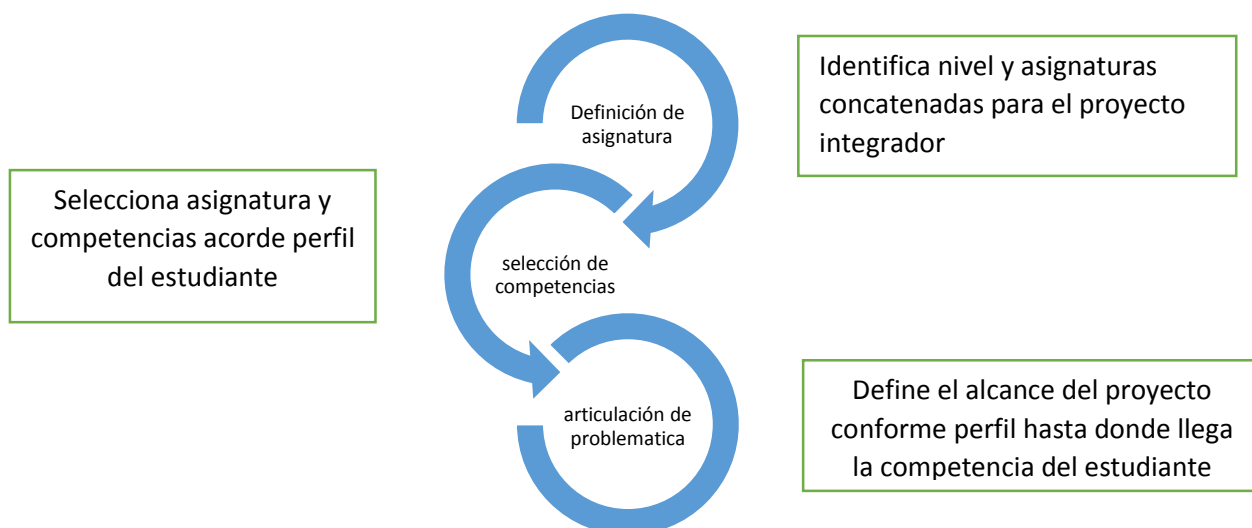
Definición de asignatura

Identifica nivel y asignaturas concatenadas para el proyecto integrador

Selecciona asignatura y competencias acorde perfil del estudiante

selección de competencias

articulación de problematica

Define el alcance del proyecto conforme perfil hasta donde llega la competencia del estudiante